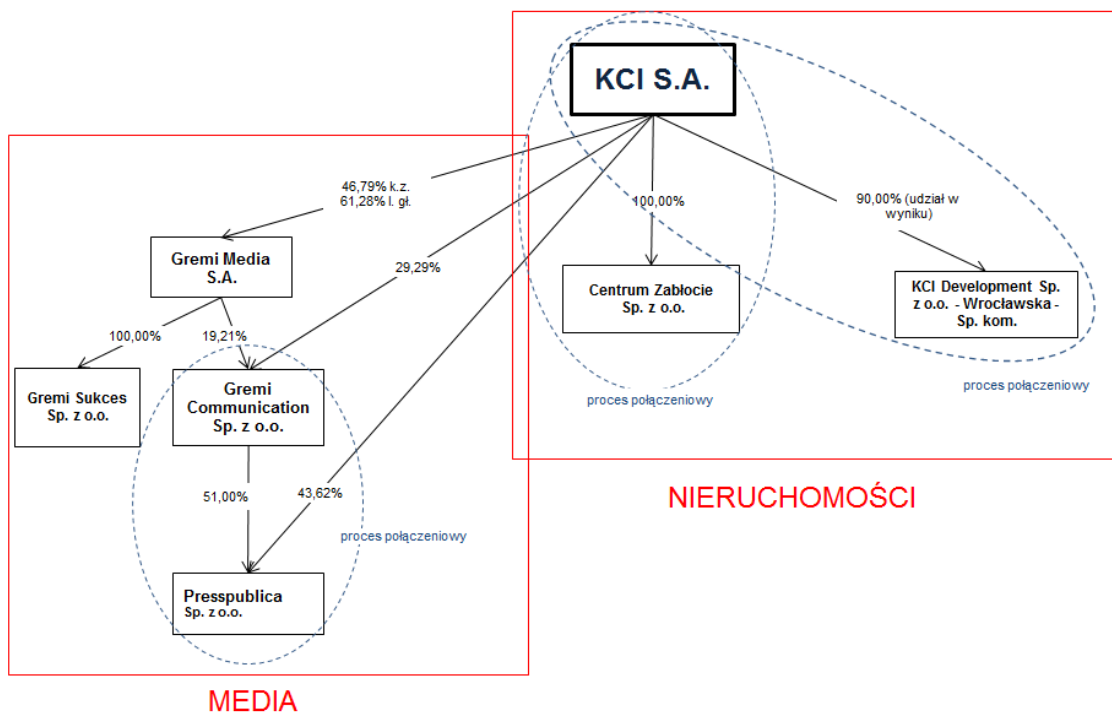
KCI S.A.

46,79% k.z.
61,28% l. gł.

100,00%

90,00% (udział w wyniku)

29,29%

Gremi Media S.A.

Centrum Zabłocie Sp. z o.o.

KCI Development Sp. z o.o. - Wrocławska - Sp. kom.

100,00%

19,21%

Gremi Sukces Sp. z o.o.

Gremi Communication Sp. z o.o.

proces połączeniowy

proces połączeniowy

51,00%

43,62%

NIERUCHOMOŚCI

proces połączeniowy

Presspublica Sp. z o.o.

MEDIA